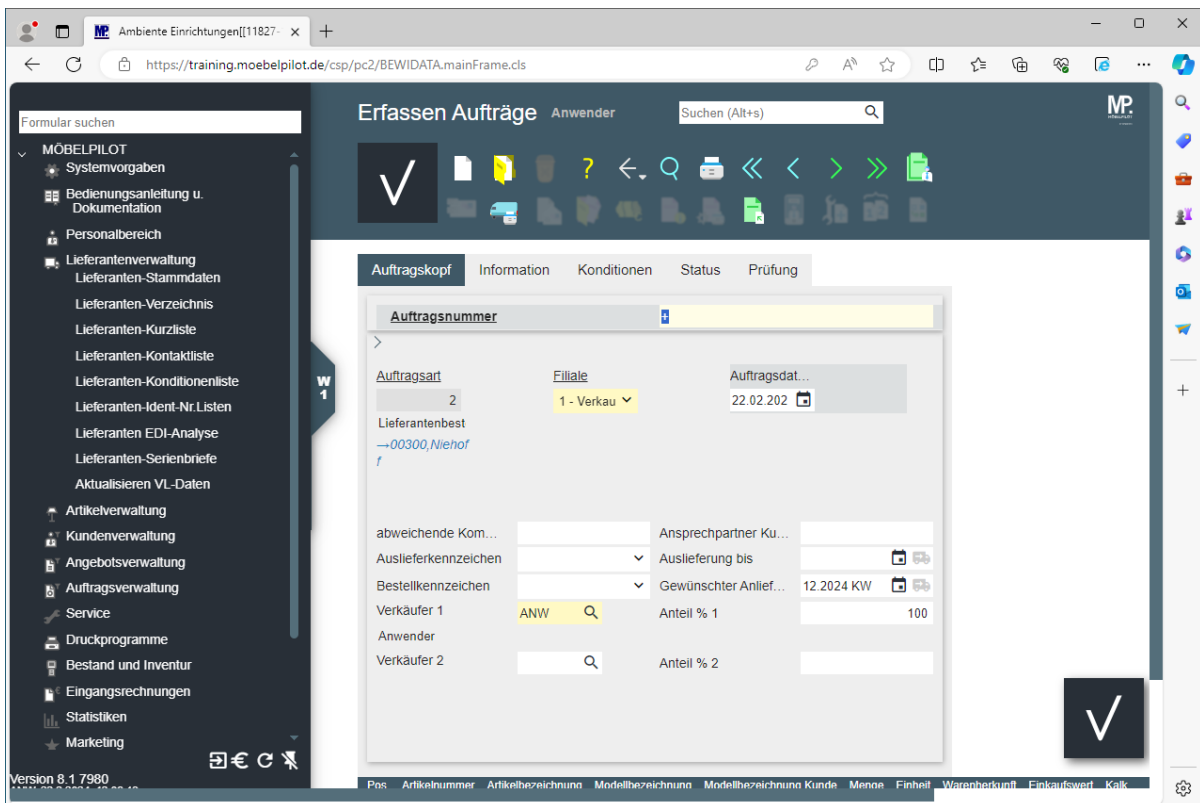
Ambiente Einrichtungen[[11827-

https://training.moebelpilot.de/csp/pc2/BEWIDATA.mainFrame.cls

Formular suchen

MÖBELPILOT
Systemvorgaben
Bedienungsanleitung u. Dokumentation
Personalbereich
Lieferantenverwaltung
Lieferanten-Stammdaten
Lieferanten-Verzeichnis
Lieferanten-Kurzliste
Lieferanten-Kontaktliste
Lieferanten-Konditionenliste
Lieferanten-Ident-Nr.Listen
Lieferanten EDI-Analyse
Lieferanten-Serienbriefe
Aktualisieren VL-Daten
Artikelverwaltung
Kundenverwaltung
Angebotsverwaltung
Auftragsverwaltung
Service
Druckprogramme
Bestand und Inventur
Eingangsrechnungen
Statistiken
Marketing

Version 8.1 7980

W
1

Erfassen Aufträge Anwender

Suchen (Alt+s)

Auftragskopf | Information | Konditionen | Status | Prüfung

Auftragsnummer +

Auftragsart
2
Filiale
1 - Verkau
Auftragsdat...
22.02.202

Lieferantenbest
→00300,Niehof f

abweichende Kom...
Ansprechpartner Ku...
Auslieferkennzeichen
Auslieferung bis
Bestellkennzeichen
Gewünschter Anlief...
12.2024 KW
Verkäufer 1
ANW
Anteil % 1
100
Anwender
Verkäufer 2
Anteil % 2

Pos | Artikelnummer | Artikelbezeichnung | Modellbezeichnung | Modellbezeichnung Kunde | Menge | Einheit | Warenherkunft | Einkaufswert | Kalk